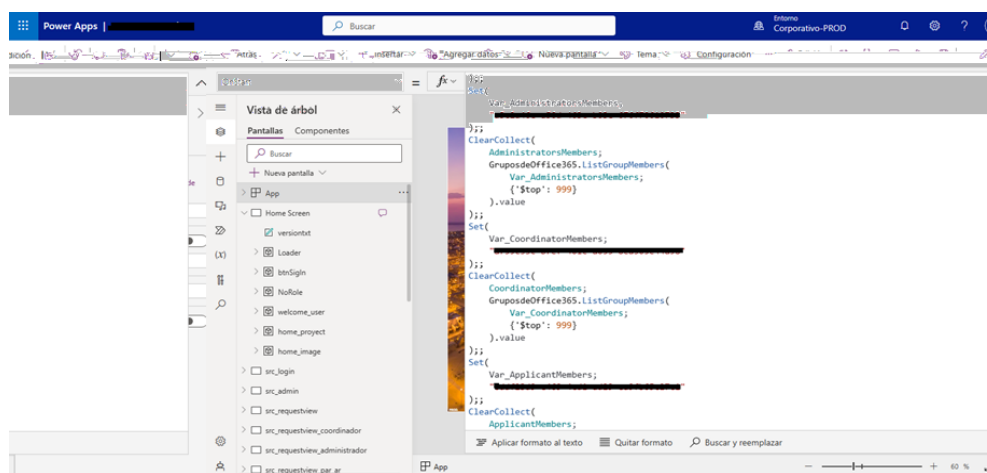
Power Apps | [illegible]

Buscar

Entorno
Corporativo-PROD

Edición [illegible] Atrás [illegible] Insertar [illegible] Agregar datos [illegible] Nueva pantalla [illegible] Tema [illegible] Configuración

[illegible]

Vista de árbol

Pantallas Componentes

Buscar

Nueva pantalla

App

Home Screen

versiontxt

Loader

btnSigIn

NoRole

welcome_user

home_proyect

home_image

src_login

src_admin

src_requestview

src_requestview_coordinador

src_requestview_administrador

src_requestview_par_ar

(X)

);;
Set(
    Var_AdministratorsMembers;
    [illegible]
);;
ClearCollect(
    AdministratorsMembers;
    GruposdeOffice365.ListGroupMembers(
        Var_AdministratorsMembers;
        {'$top': 999}
    ).value
);;
Set(
    Var_CoordinatorMembers;
    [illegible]
);;
ClearCollect(
    CoordinatorMembers;
    GruposdeOffice365.ListGroupMembers(
        Var_CoordinatorMembers;
        {'$top': 999}
    ).value
);;
Set(
    Var_ApplicantMembers;
    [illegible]
);;
ClearCollect(
    ApplicantMembers;

Aplicar formato al texto Quitar formato Buscar y reemplazar

App

60 %